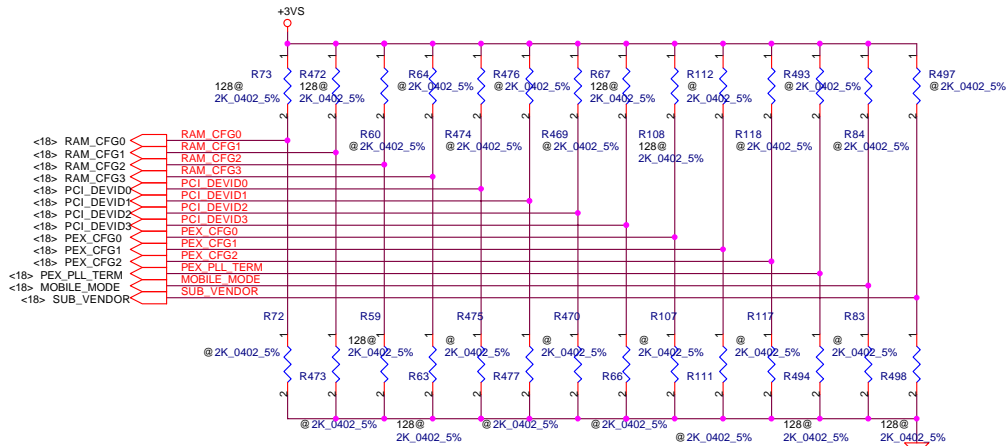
+3VS

R73
128@
2K_0402_5%

R472
128@
2K_0402_5%

R64
@2K_0402_5%

R476
@2K_0402_5%

R67
128@
2K_0402_5%

R112
@
2K_0402_5%

R493
@2K_0402_5%

R497
@2K_0402_5%

R60
@2K_0402_5%

R474
@2K_0402_5%

R469
@2K_0402_5%

R108
128@
2K_0402_5%

R118
@2K_0402_5%

R84
@2K_0402_5%

<18> RAM_CFG0
<18> RAM_CFG1
<18> RAM_CFG2
<18> RAM_CFG3
<18> PCI_DEVID0
<18> PCI_DEVID1
<18> PCI_DEVID2
<18> PCI_DEVID3
<18> PEX_CFG0
<18> PEX_CFG1
<18> PEX_CFG2
<18> PEX_PLL_TERM
<18> MOBILE_MODE
<18> SUB_VENDOR

RAM_CFG0
RAM_CFG1
RAM_CFG2
RAM_CFG3
PCI_DEVID0
PCI_DEVID1
PCI_DEVID2
PCI_DEVID3
PEX_CFG0
PEX_CFG1
PEX_CFG2
PEX_PLL_TERM
MOBILE_MODE
SUB_VENDOR

R72
@2K_0402_5%

R59
128@
2K_0402_5%

R475
@
2K_0402_5%

R470
@
2K_0402_5%

R107
@
2K_0402_5%

R117
@
2K_0402_5%

R83
@
2K_0402_5%

R473
@2K_0402_5%

R63
128@
2K_0402_5%

R477
@2K_0402_5%

R66
@2K_0402_5%

R111
@2K_0402_5%

R494
128@
2K_0402_5%

R498
128@
2K_0402_5%